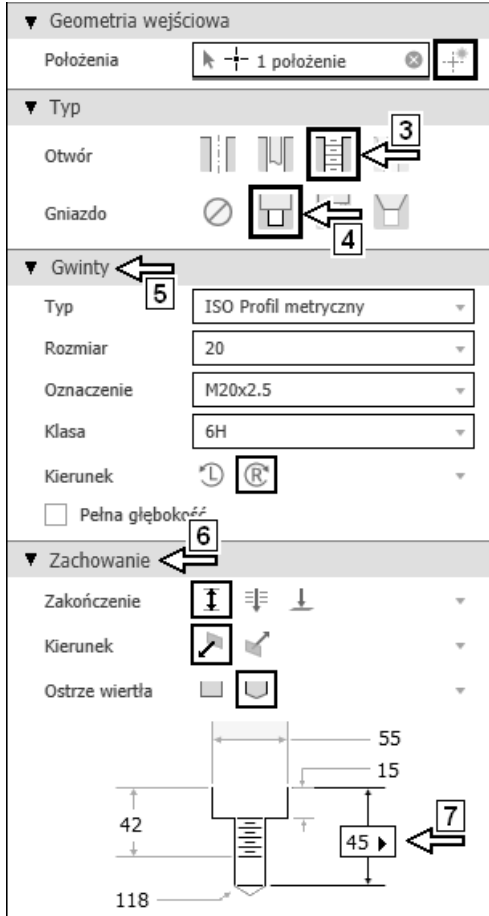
▼ Geometria wejściowa

Położenia 1 położenie

3

▼ Typ

Otwór

Gniazdo

4

▼ Gwinty

5

Typ ISO Profil metryczny

Rozmiar 20

Oznaczenie M20x2.5

Klasa 6H

Kierunek

Pełna głębokość

6

▼ Zachowanie

Zakończenie

Kierunek

Ostrze wiertła

55

15

42

7

45 ▸

118